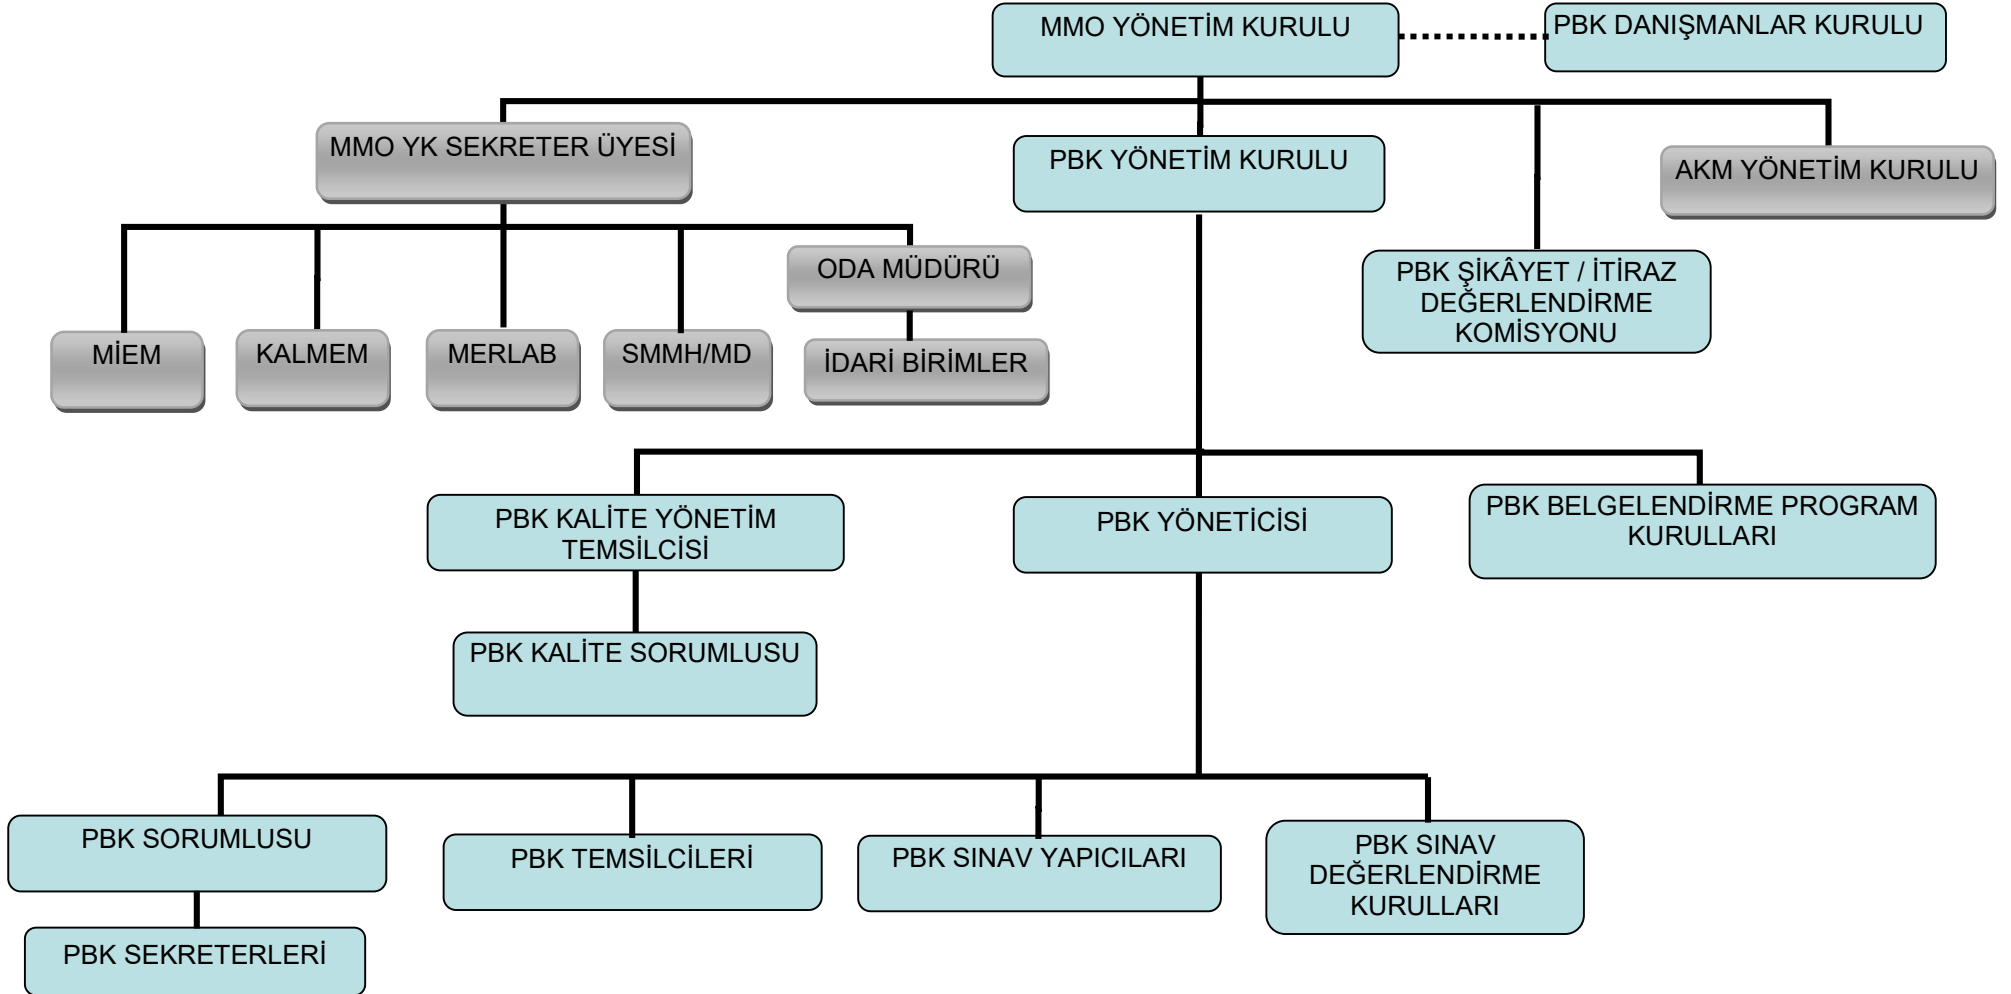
MMO YÖNETİM KURULU

PBK DANIŞMANLAR KURULU

MMO YK SEKRETER ÜYESİ

PBK YÖNETİM KURULU

AKM YÖNETİM KURULU

ODA MÜDÜRÜ

PBK ŞİKÂYET / İTİRAZ DEĞERLENDİRME KOMİSYONU

MİEM

KALMEM

MERLAB

SMMH/MD

İDARİ BİRİMLER

PBK KALİTE YÖNETİM TEMSİLCİSİ

PBK YÖNETİCİSİ

PBK BELGELENDİRME PROGRAM KURULLARI

PBK KALİTE SORUMLUSU

PBK SORUMLUSU

PBK TEMSİLCİLERİ

PBK SINAV YAPICILARI

PBK SINAV DEĞERLENDİRME KURULLARI

PBK SEKRETERLERİ